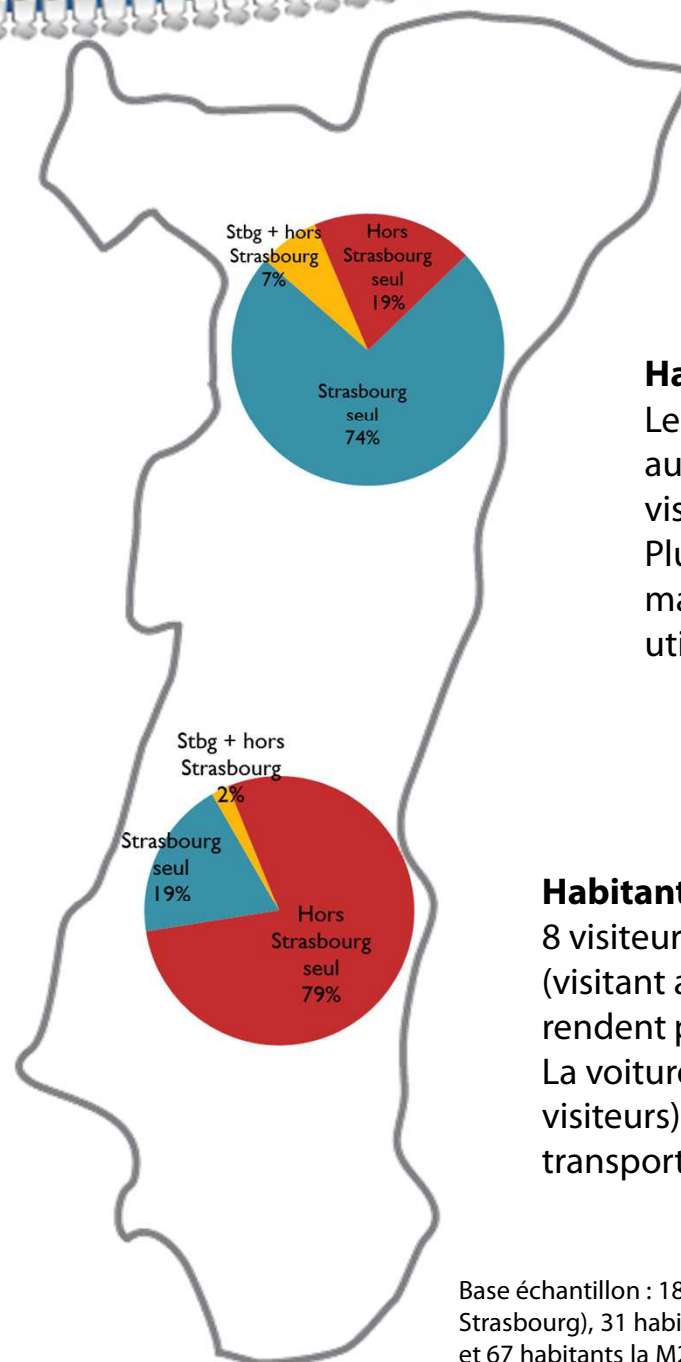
Stbg + hors Strasbourg 7%

Hors Strasbourg seul 19%

Strasbourg seul 74%

Ha

Le

au

vis

Plu

ma

uti

Stbg + hors Strasbourg 2%

Strasbourg seul 19%

Hors Strasbourg seul 79%

Habitant

8 visiteur

(visitant a

rendent p

La voiture

visiteurs)

transport

Base échantillon : 18

Strasbourg), 31 habi

et 67 habitants la M